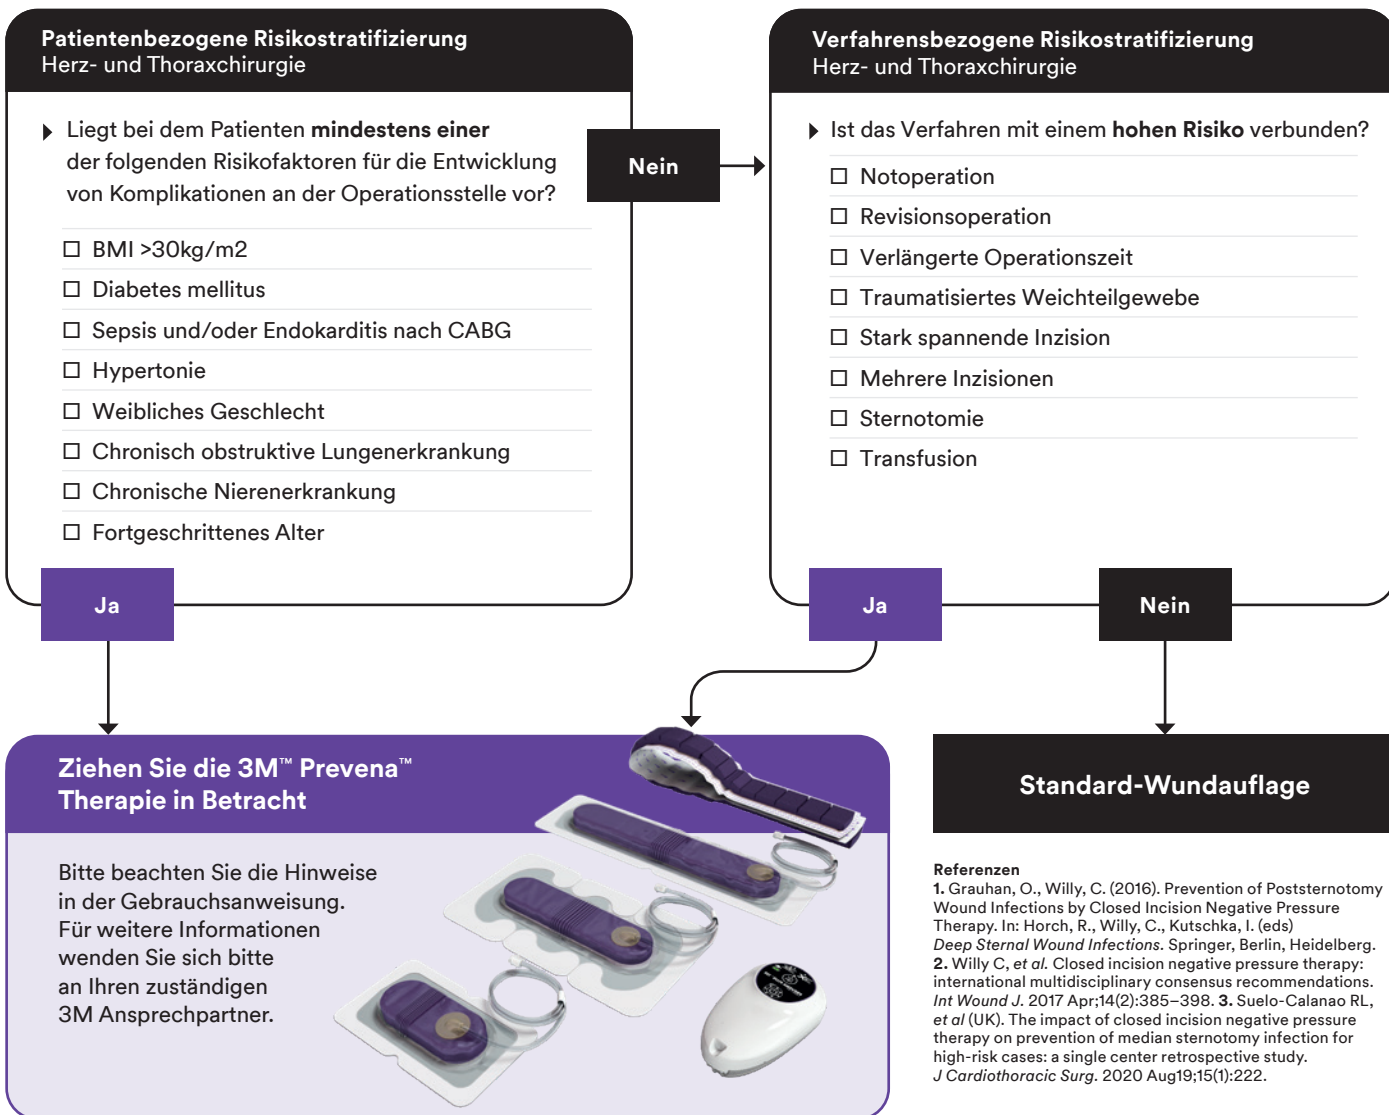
Patientenbezogene Risikostratifizierung
Herz- und Thoraxchirurgie

Liegt bei dem Patienten mindestens einer der folgenden Risikofaktoren für die Entwicklung von Komplikationen an der Operationsstelle vor?

☐ BMI >30kg/m2
☐ Diabetes mellitus
☐ Sepsis und/oder Endokarditis nach CABG
☐ Hypertonie
☐ Weibliches Geschlecht
☐ Chronisch obstruktive Lungenerkrankung
☐ Chronische Nierenerkrankung
☐ Fortgeschrittenes Alter

Nein

Verfahrensbezogene Risikostratifizierung
Herz- und Thoraxchirurgie

Ist das Verfahren mit einem hohen Risiko verbunden?

☐ Notoperation
☐ Revisionsoperation
☐ Verlängerte Operationszeit
☐ Traumatisiertes Weichteilgewebe
☐ Stark spannende Inzision
☐ Mehrere Inzisionen
☐ Sternotomie
☐ Transfusion

Ja

Ja

Nein

Ziehen Sie die 3M™ Prevena™ Therapie in Betracht

Bitte beachten Sie die Hinweise in der Gebrauchsanweisung. Für weitere Informationen wenden Sie sich bitte an Ihren zuständigen 3M Ansprechpartner.

Standard-Wundauflage

Referenzen
1. Grauhan, O., Willy, C. (2016). Prevention of Poststernotomy Wound Infections by Closed Incision Negative Pressure Therapy. In: Horch, R., Willy, C., Kutschka, I. (eds) Deep Sternal Wound Infections. Springer, Berlin, Heidelberg. 2. Willy C, et al. Closed incision negative pressure therapy: international multidisciplinary consensus recommendations. Int Wound J. 2017 Apr;14(2):385–398. 3. Suelo-Calanao RL, et al (UK). The impact of closed incision negative pressure therapy on prevention of median sternotomy infection for high-risk cases: a single center retrospective study. J Cardiothoracic Surg. 2020 Aug19;15(1):222.